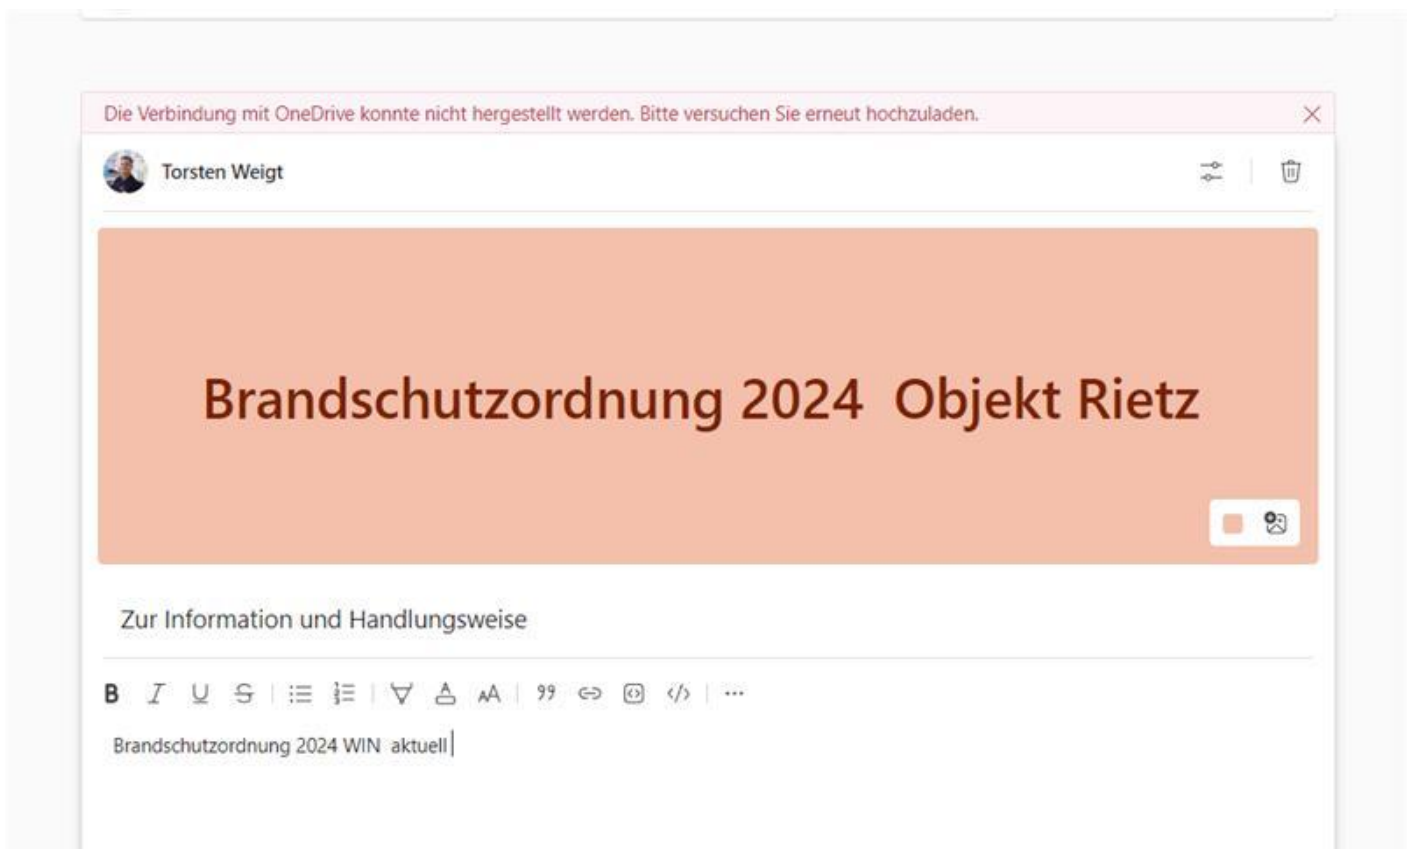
Die Verbindung mit OneDrive konnte nicht hergestellt werden. Bitte versuchen Sie erneut hochzuladen.

Torsten Weigt

Brandschutzordnung 2024 Objekt Rietz

Zur Information und Handlungsweise

B I U S ⋯

Brandschutzordnung 2024 WIN aktuell